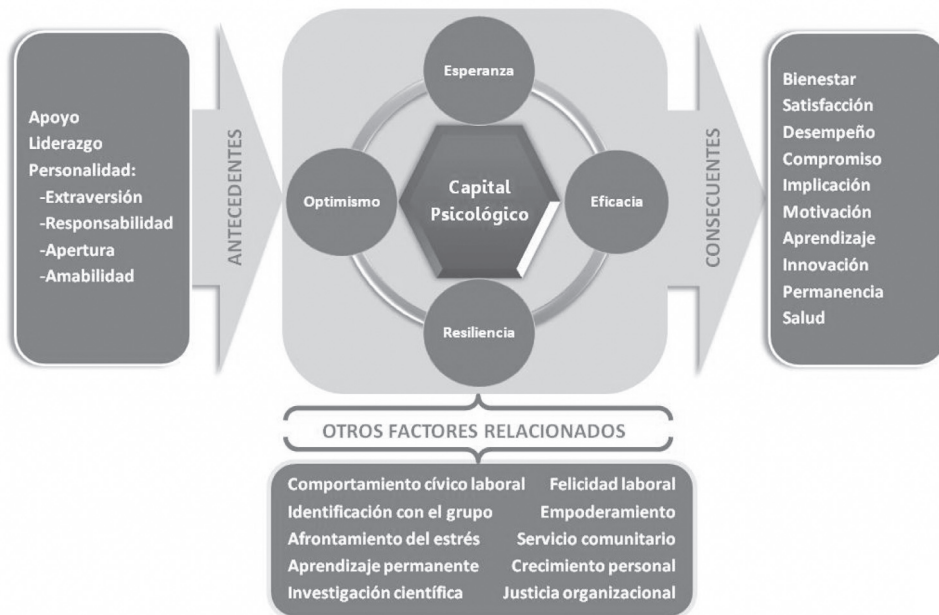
Apoyo
Liderazgo
Personalidad:
-Extraversión
-Responsabilidad
-Apertura
-Amabilidad

ANTECEDENTES

Esperanza

Optimismo

Capital Psicológico

Eficacia

Resiliencia

CONSECUENTES

Bienestar
Satisfacción
Desempeño
Compromiso
Implicación
Motivación
Aprendizaje
Innovación
Permanencia
Salud

OTROS FACTORES RELACIONADOS

Comportamiento cívico laboral
Identificación con el grupo
Afrontamiento del estrés
Aprendizaje permanente
Investigación científica

Felicidad laboral
Empoderamiento
Servicio comunitario
Crecimiento personal
Justicia organizacional